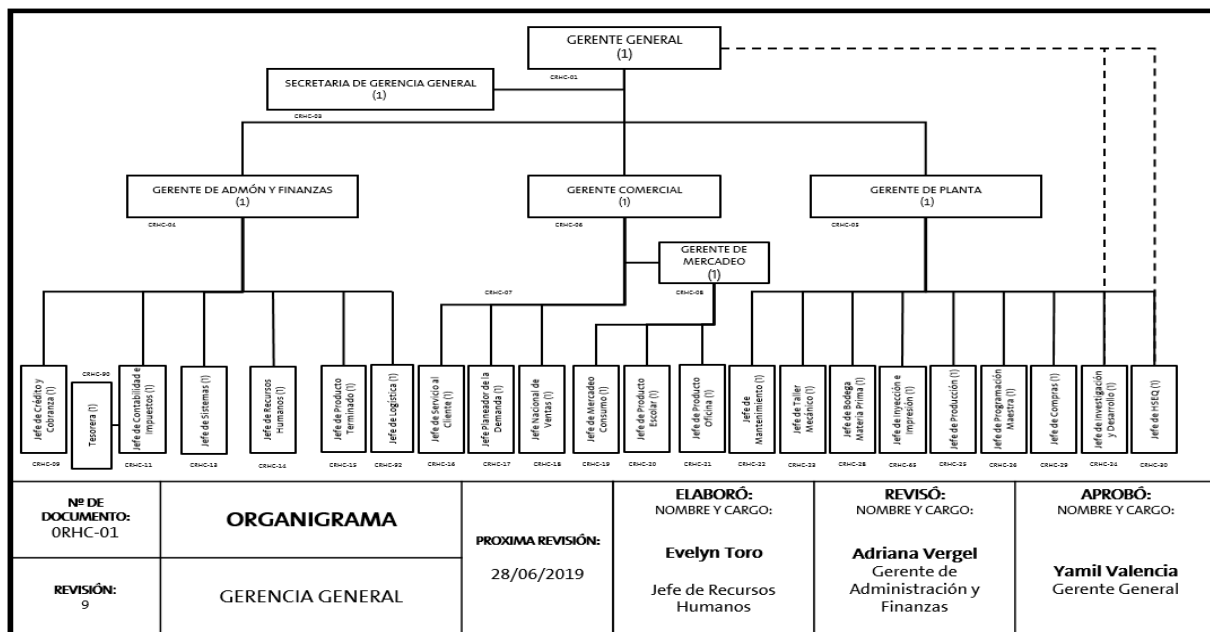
GERENTE GENERAL
(1)

CRHC-01

SECRETARIA DE GERENCIA GENERAL
(1)

CRHC-03

GERENTE DE ADMÓN Y FINANZAS
(1)

CRHC-04

GERENTE COMERCIAL
(1)

CRHC-06

GERENTE DE PLANTA
(1)

CRHC-05

GERENTE DE MERCADEO
(1)

CRHC-08

CRHC-07

Jefe de Crédito y Cobranza (1)
CRHC-29

CRHC-90
Tesorera (1)

Jefe de Contabilidad e impuestos (1)
CRHC-11

Jefe de Sistemas (1)
CRHC-13

Jefe de Recursos Humanos (1)
CRHC-14

Jefe de Producto Terminado (1)
CRHC-15

Jefe de Logística (1)
CRHC-92

Jefe de Servicio al Cliente (1)
CRHC-16

Jefe Planeador de la Demanda (1)
CRHC-17

Jefe Nacional de Ventas (1)
CRHC-18

Jefe de Mercadeo Consumo (1)
CRHC-19

Jefe de Producto Escolar (1)
CRHC-20

Jefe de Producto Oficina (1)
CRHC-21

Jefe de Mantenimiento (1)
CRHC-22

Jefe de Taller Mecánico (1)
CRHC-23

Jefe de Bodega Materia Prima (1)
CRHC-28

Jefe de Inyección e impresión (1)
CRHC-65

Jefe de Producción (1)
CRHC-25

Jefe de Programación Maestra (1)
CRHC-26

Jefe de Compras (1)
CRHC-29

Jefe de Investigación y Desarrollo (1)
CRHC-24

Jefe de HSEQ (1)
CRHC-30

| Nº DE DOCUMENTO: 0RHC-01 | ORGANIGRAMA | PROXIMA REVISIÓN: 28/06/2019 | ELABORÓ: NOMBRE Y CARGO: Evelyn Toro Jefe de Recursos Humanos | REVISÓ: NOMBRE Y CARGO: Adriana Vergel Gerente de Administración y Finanzas | APROBÓ: NOMBRE Y CARGO: Yamil Valencia Gerente General |
|---|---|---|---|---|---|
| REVISIÓN: 9 | GERENCIA GENERAL | | | | |